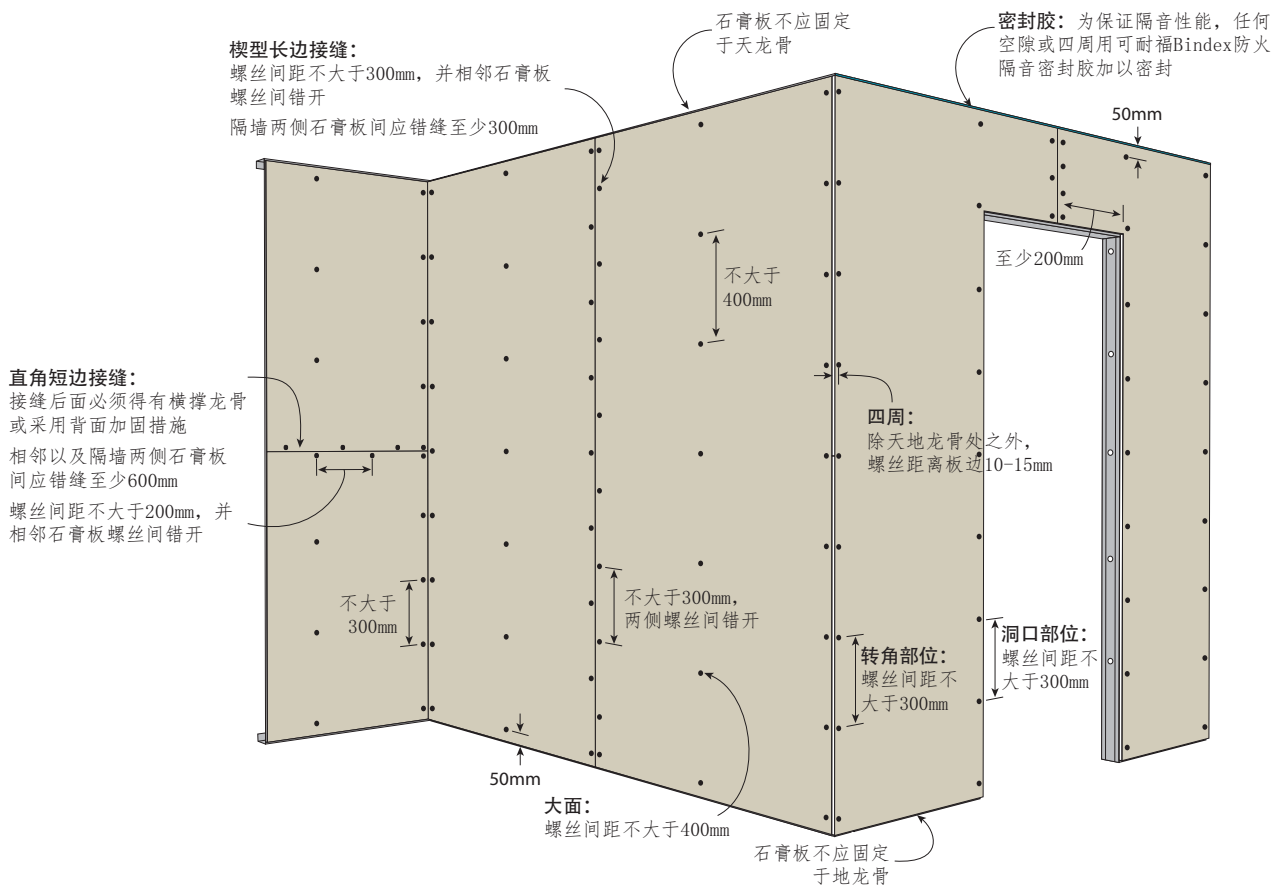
楔型长边接缝：
螺丝间距不大于300mm，并相邻石膏板螺丝间错开
隔墙两侧石膏板间应错缝至少300mm

石膏板不应固定于天龙骨

密封胶：为保证隔音性能，任何空隙或四周用可耐福Bindex防火隔音密封胶加以密封

50mm

至少200mm

不大于400mm

直角短边接缝：
接缝后面必须得有横撑龙骨或采用背面加固措施
相邻以及隔墙两侧石膏板间应错缝至少600mm
螺丝间距不大于200mm，并相邻石膏板螺丝间错开

四周：
除天地龙骨处之外，螺丝距离板边10-15mm

不大于300mm

不大于300mm，两侧螺丝间错开

洞口部位：
螺丝间距不大于300mm

转角部位：
螺丝间距不大于300mm

50mm

大面：
螺丝间距不大于400mm

石膏板不应固定于地龙骨